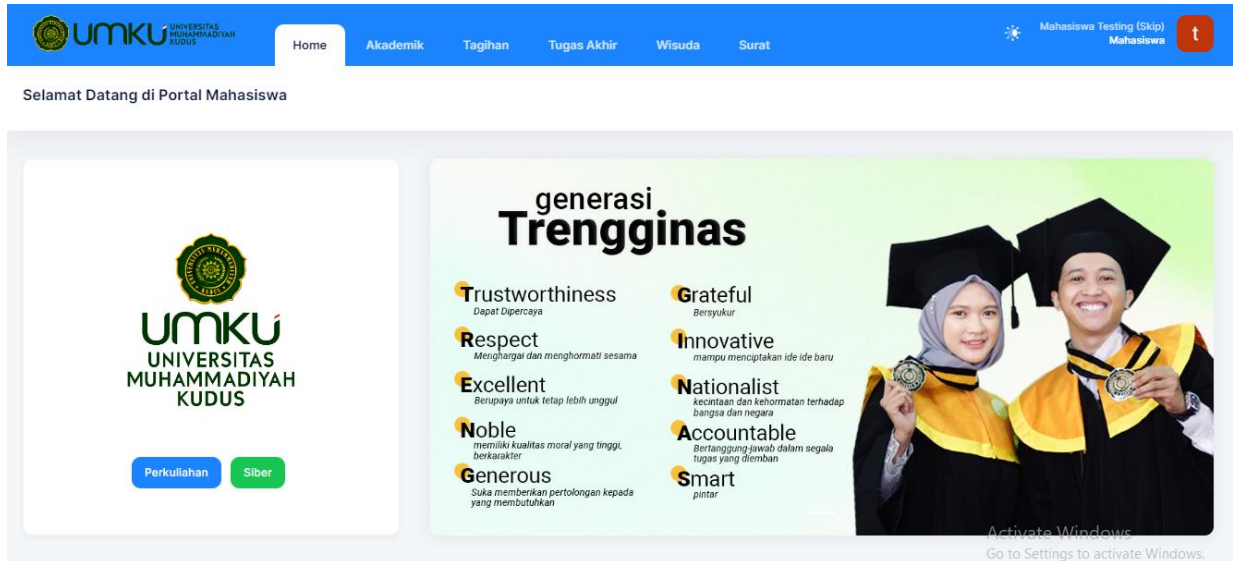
UMKU UNIVERSITAS MUHAMMADIYAH KUDUS

Home Akademik Tagihan Tugas Akhir Wisuda Surat

Mahasiswa Testing (Skip)
Mahasiswa

t

Selamat Datang di Portal Mahasiswa

UNIVERSITAS MUHAMMADIYAH KUDUS

UMKU
UNIVERSITAS
MUHAMMADIYAH
KUDUS

Perkuliahan Siber

generasi
Trengginas

Trustworthiness
Dapat Dipercaya

Respect
Menghargai dan menghormati sesama

Excellent
Berupaya untuk tetap lebih unggul

Noble
memiliki kualitas moral yang tinggi, berkarakter

Generous
Suka memberikan pertolongan kepada yang membutuhkan

Grateful
Bersyukur

Innovative
mampu menciptakan ide ide baru

Nationalist
kecintaan dan kehormatan terhadap bangsa dan negara

Accountable
Bertanggung-jawab dalam segala tugas yang diemban

Smart
pintar

Activate Windows
Go to Settings to activate Windows.